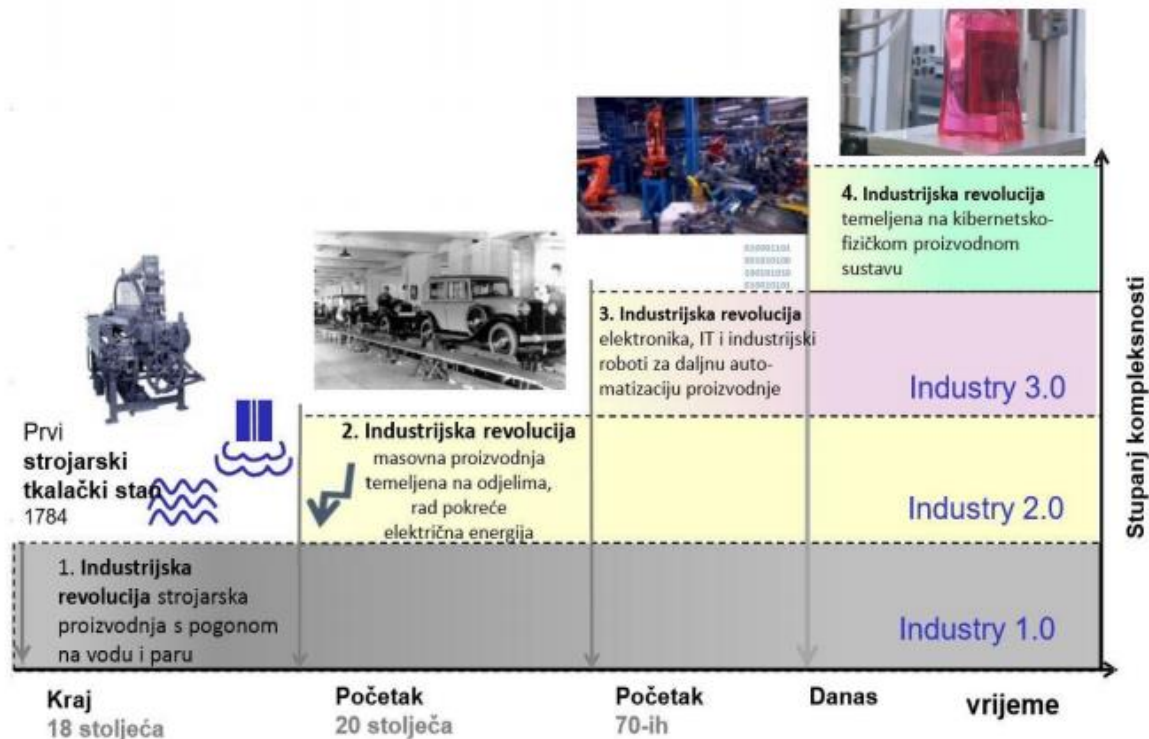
4. Industrijska revolucija temeljena na kibernetsko-fizičkom proizvodnom sustavu

3. Industrijska revolucija elektronika, IT i industrijski roboti za daljnu automatizaciju proizvodnje

Industry 3.0

Prvi strojarski tkalački stan 1784

2. Industrijska revolucija masovna proizvodnja temeljena na odjelima, rad pokreće električna energija

Industry 2.0

1. Industrijska revolucija strojarska proizvodnja s pogonom na vodu i paru

Industry 1.0

Stupanj kompleksnosti

Kraj 18 stoljeća

Početak 20 stoljeća

Početak 70-ih

Danas

vrijeme